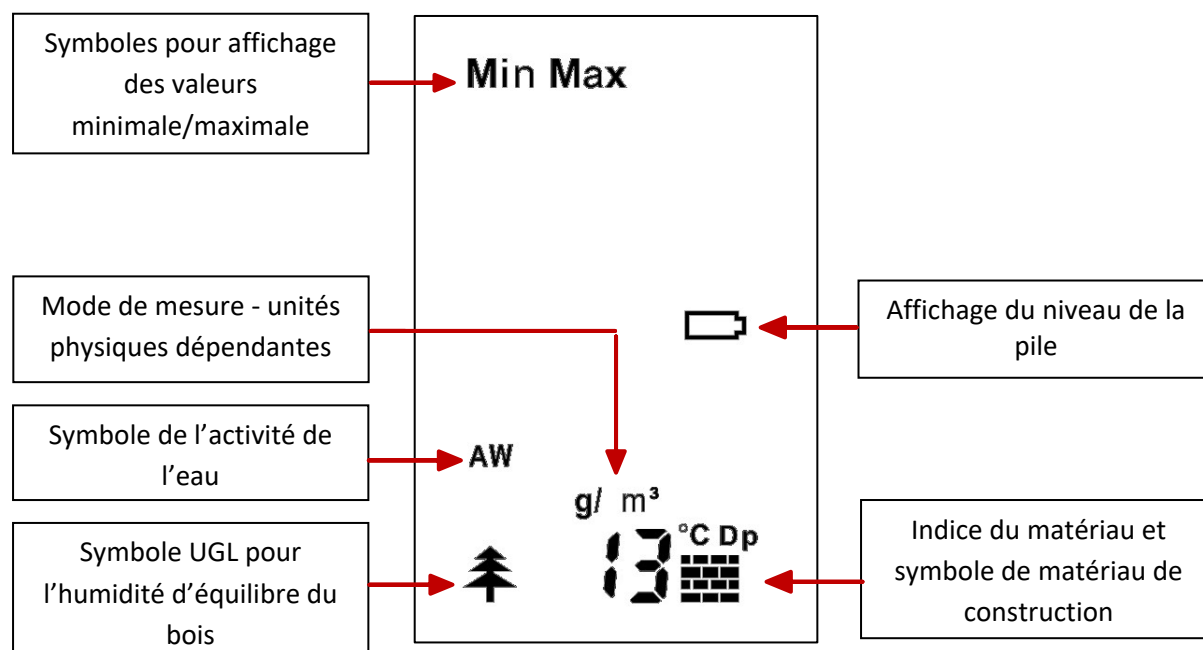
Symboles pour affichage des valeurs minimale/maximale

Min Max

Mode de mesure - unités physiques dépendantes

Affichage du niveau de la pile

Symbole de l’activité de l’eau

AW

g/ m³

Symbole UGL pour l’humidité d’équilibre du bois

13 °C Dp

Indice du matériau et symbole de matériau de construction